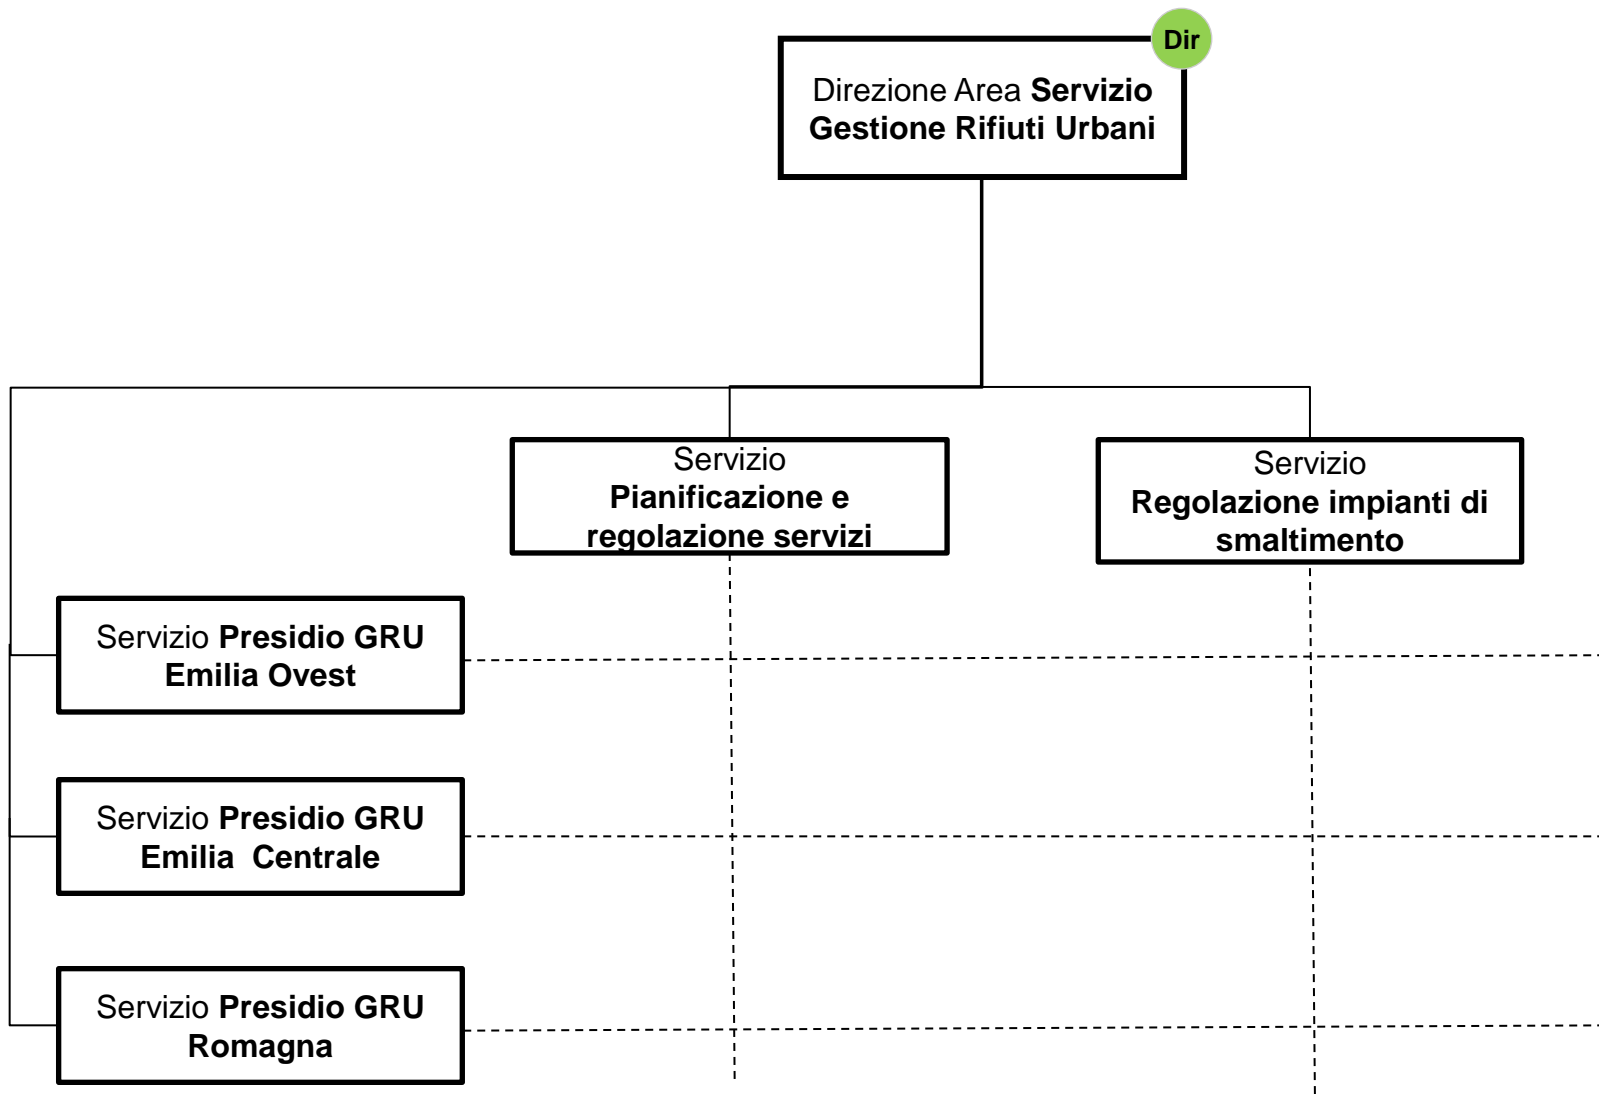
Dir

Direzione Area **Servizio Gestione Rifiuti Urbani**

Servizio **Pianificazione e regolazione servizi**

Servizio **Regolazione impianti di smaltimento**

Servizio **Presidio GRU Emilia Ovest**

Servizio **Presidio GRU Emilia Centrale**

Servizio **Presidio GRU Romagna**